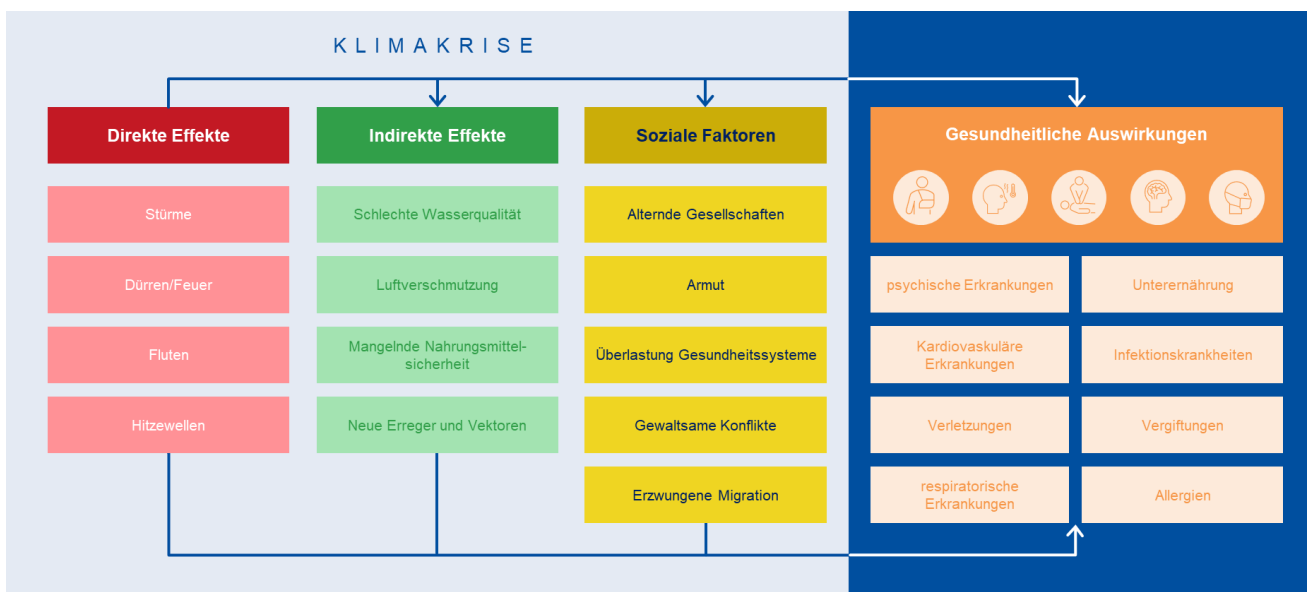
KLIMAKRISE

Direkte Effekte

Stürme

Dürren/Feuer

Fluten

Hitzewellen

Indirekte Effekte

Schlechte Wasserqualität

Luftverschmutzung

Mangelnde Nahrungsmittelsicherheit

Neue Erreger und Vektoren

Soziale Faktoren

Alternde Gesellschaften

Armut

Überlastung Gesundheitssysteme

Gewaltsame Konflikte

Erzwungene Migration

Gesundheitliche Auswirkungen

psychische Erkrankungen

Unterernährung

Kardiovaskuläre Erkrankungen

Infektionskrankheiten

Verletzungen

Vergiftungen

respiratorische Erkrankungen

Allergien